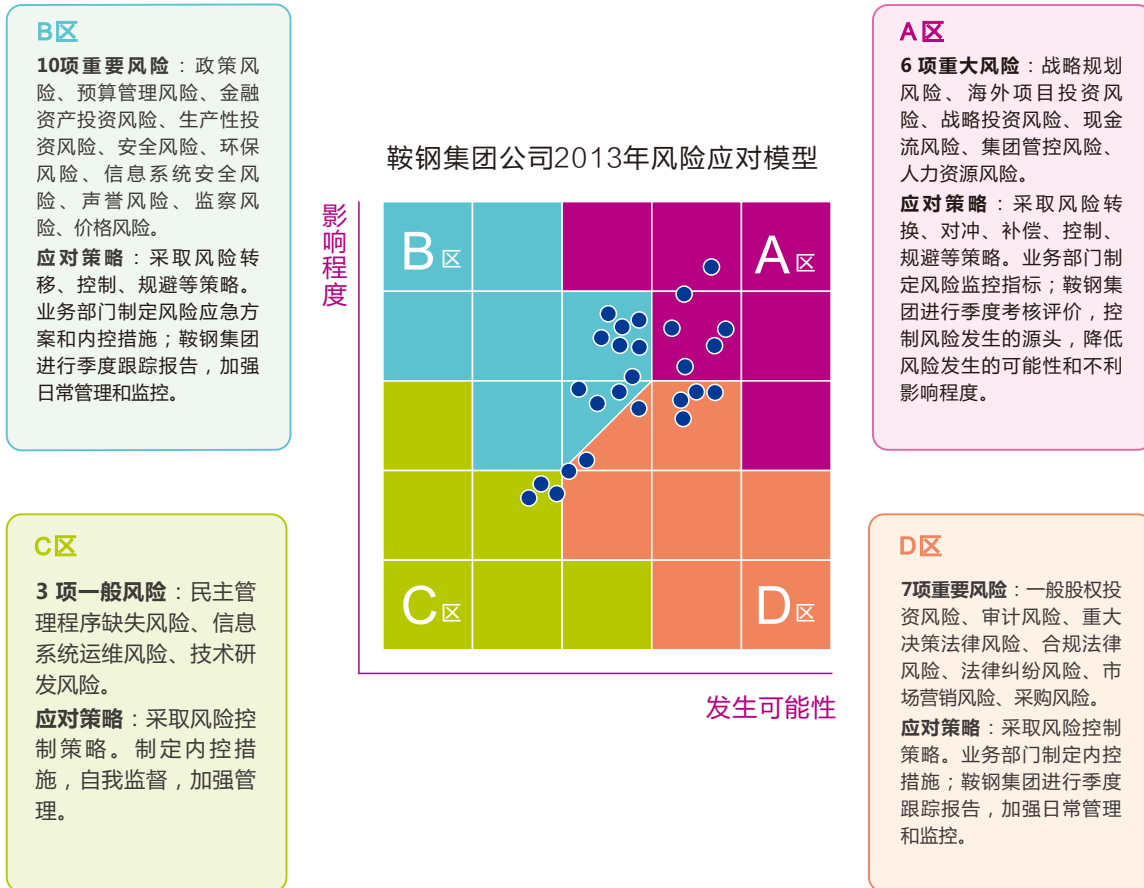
B区

10项重要风险：政策风险、预算管理风险、金融资产投资风险、生产性投资风险、安全风险、环保风险、信息系统安全风险、声誉风险、监察风险、价格风险。

应对策略：采取风险转移、控制、规避等策略。业务部门制定风险应急方案和内控措施；鞍钢集团进行季度跟踪报告，加强日常管理和监控。

A区

6 项重大风险：战略规划风险、海外项目投资风险、战略投资风险、现金流风险、集团管控风险、人力资源风险。

应对策略：采取风险转换、对冲、补偿、控制、规避等策略。业务部门制定风险监控指标；鞍钢集团进行季度考核评价，控制风险发生的源头，降低风险发生的可能性和不利影响程度。

鞍钢集团公司2013年风险应对模型

影响程度

B区

A区

C区

D区

发生可能性

C区

3 项一般风险：民主管理程序缺失风险、信息系统运维风险、技术研发风险。

应对策略：采取风险控制策略。制定内控措施，自我监督，加强管理。

D区

7项重要风险：一般股权投资风险、审计风险、重大决策法律风险、合规法律风险、法律纠纷风险、市场营销风险、采购风险。

应对策略：采取风险控制策略。业务部门制定内控措施；鞍钢集团进行季度跟踪报告，加强日常管理和监控。